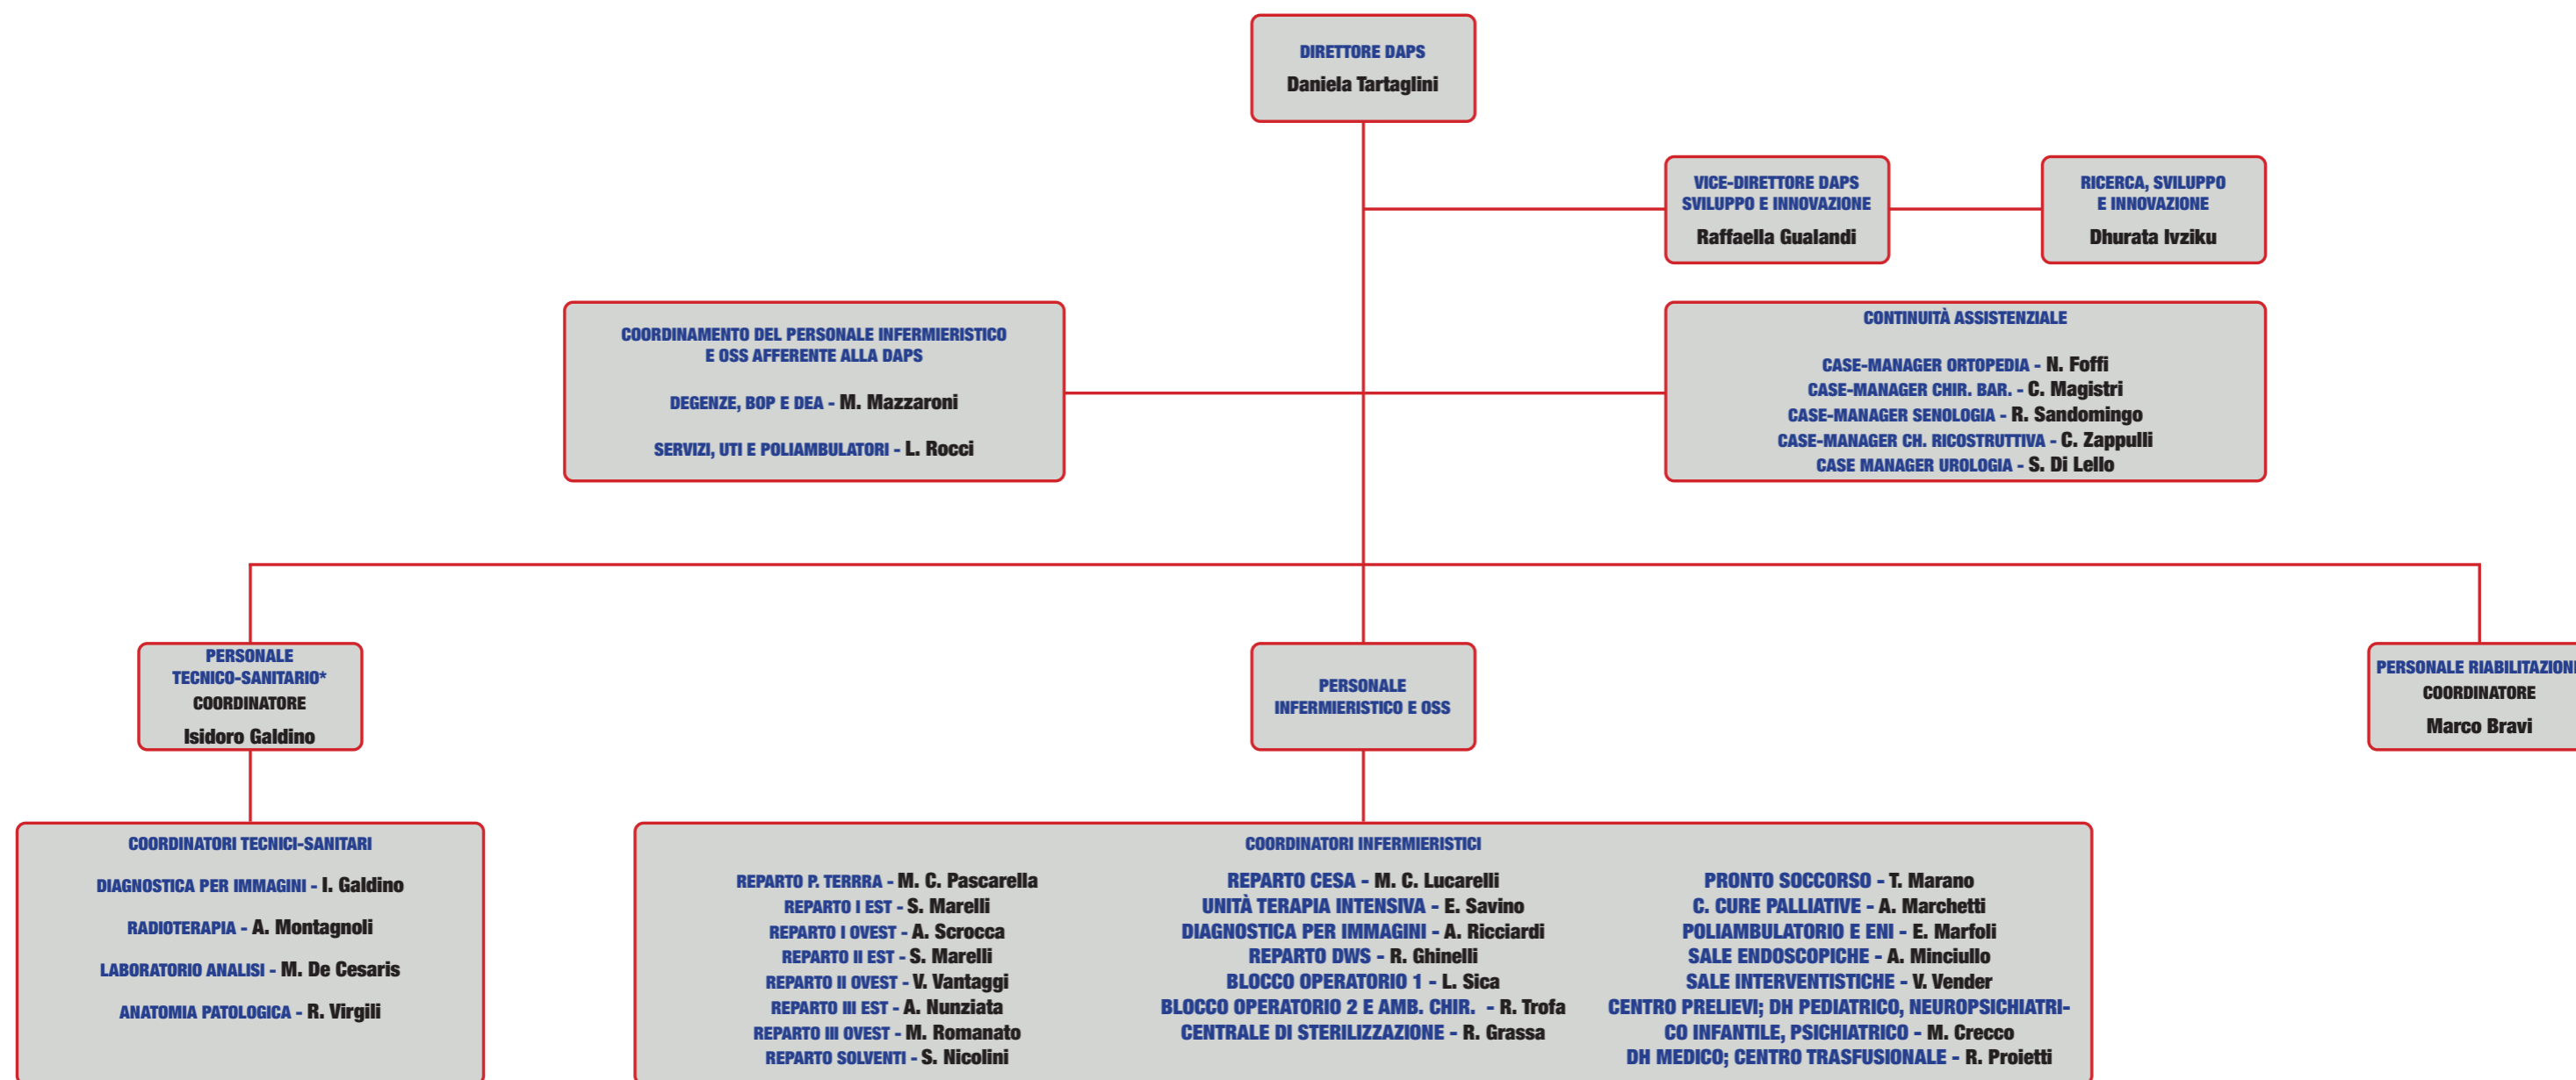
DIRETTORE DAPS
Daniela Tartaglini

VICE-DIRETTORE DAPS
SVILUPPO E INNOVAZIONE
Raffaella Gualandi

RICERCA, SVILUPPO
E INNOVAZIONE
Dhurata Ivziku

COORDINAMENTO DEL PERSONALE INFERMIERISTICO
E OSS AFFERENTE ALLA DAPS

DEGENZE, BOP E DEA - M. Mazzaroni

SERVIZI, UTI E POLIAMBULATORI - L. Rocci

CONTINUITÀ ASSISTENZIALE

CASE-MANAGER ORTOPEDIA - N. Foffi
CASE-MANAGER CHIR. BAR. - C. Magistri
CASE-MANAGER SENOLOGIA - R. Sandomingo
CASE-MANAGER CH. RICOSTRUTTIVA - C. Zappulli
CASE MANAGER UROLOGIA - S. Di Lello

PERSONALE
TECNICO-SANITARIO*
COORDINATORE
Isidoro Galdino

PERSONALE
INFERMIERISTICO E OSS

PERSONALE RIABILITAZIONE
COORDINATORE
Marco Bravi

COORDINATORI TECNICI-SANITARI

DIAGNOSTICA PER IMMAGINI - I. Galdino

RADIOTERAPIA - A. Montagnoli

LABORATORIO ANALISI - M. De Cesaris

ANATOMIA PATOLOGICA - R. Virgili

COORDINATORI INFERMIERISTICI

REPARTO P. TERRA - M. C. Pascarella
REPARTO I EST - S. Marelli
REPARTO I OVEST - A. Scrocca
REPARTO II EST - S. Marelli
REPARTO II OVEST - V. Vantaggi
REPARTO III EST - A. Nunziata
REPARTO III OVEST - M. Romanato
REPARTO SOLVENTI - S. Nicolini

REPARTO CESA - M. C. Lucarelli
UNITÀ TERAPIA INTENSIVA - E. Savino
DIAGNOSTICA PER IMMAGINI - A. Ricciardi
REPARTO DWS - R. Ghinelli
BLOCCO OPERATORIO 1 - L. Sica
BLOCCO OPERATORIO 2 E AMB. CHIR. - R. Trofa
CENTRALE DI STERILIZZAZIONE - R. Grassa

PRONTO SOCCORSO - T. Marano
C. CURE PALLIATIVE - A. Marchetti
POLIAMBULATORIO E ENI - E. Marfoli
SALE ENDOSCOPICHE - A. Minciullo
SALE INTERVENTISTICHE - V. Vender
CENTRO PRELIEVI; DH PEDIATRICO, NEUROPSICHIATRICO INFANTILE, PSICHIATRICO - M. Crecco
DH MEDICO; CENTRO TRASFUSIONALE - R. Proietti